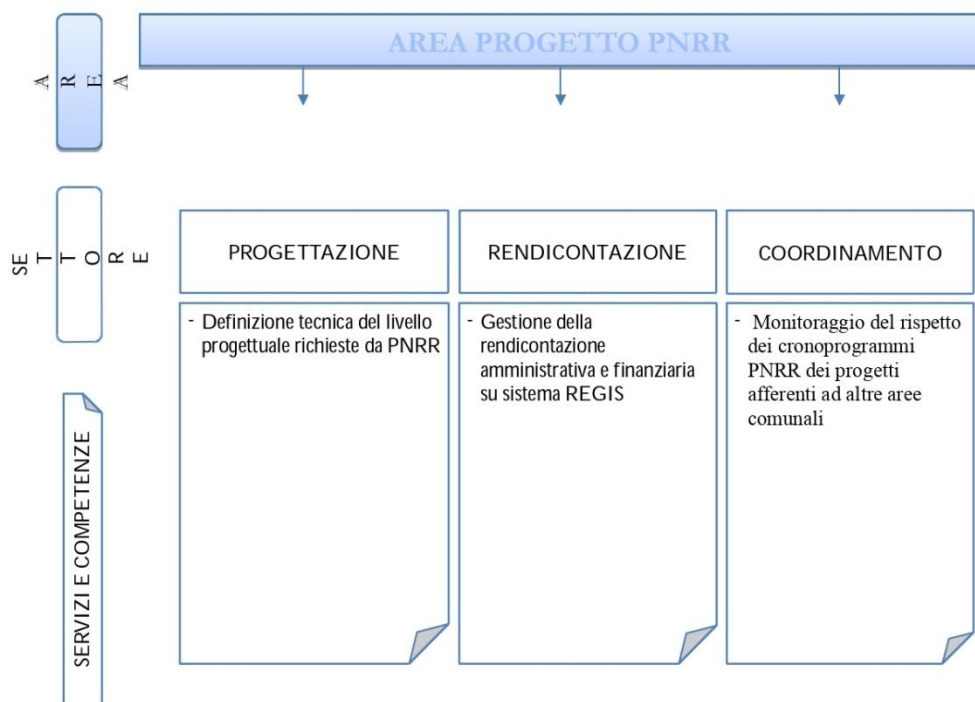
AREA

AREA PROGETTO PNRR

SETTORE

PROGETTAZIONE

RENDICONTAZIONE

COORDINAMENTO

SERVIZI E COMPETENZE

- Definizione tecnica del livello progettuale richieste da PNRR

- Gestione della rendicontazione amministrativa e finanziaria su sistema REGIS

- Monitoraggio del rispetto dei cronoprogrammi PNRR dei progetti afferenti ad altre aree comunali